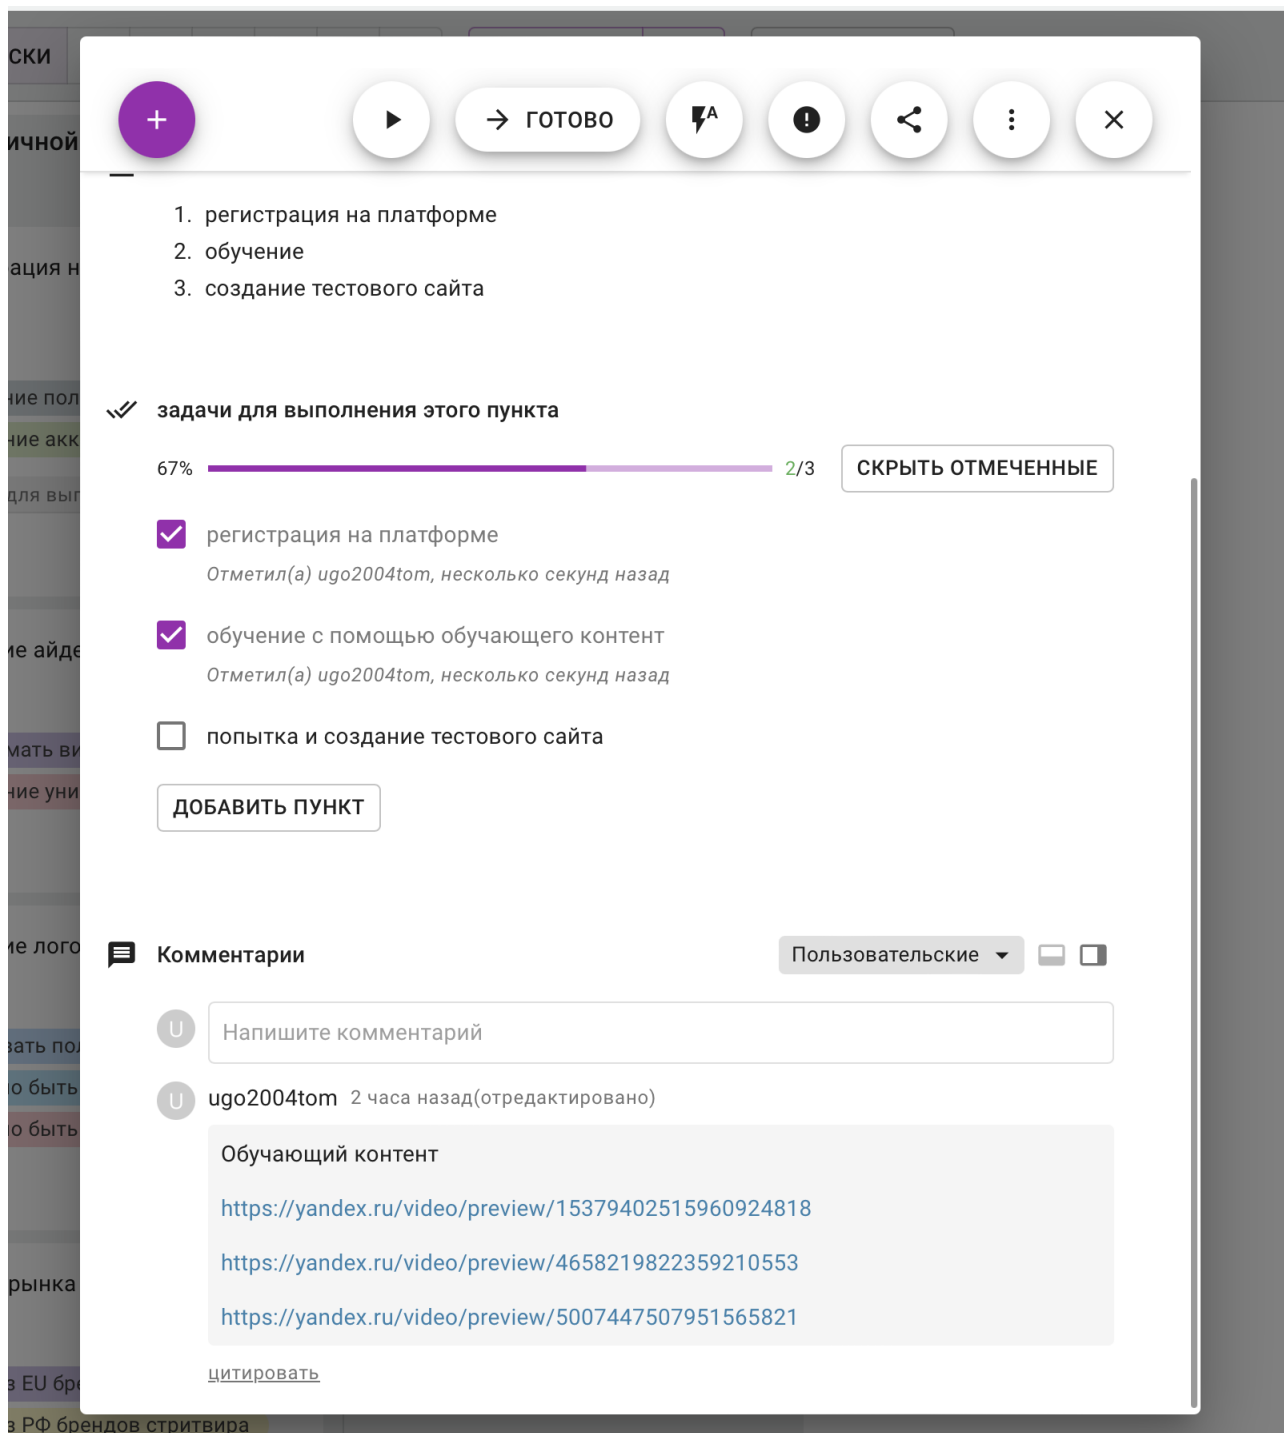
ски
ичной
ация н
ние пол
ние акк
для вы
ие айде
мать ви
ние уни
ие лого
вать по
о быть
о быть
рынка
з EU бр
з РФ брендов стритвира

+
ГОТОВО

1. регистрация на платформе
2. обучение
3. создание тестового сайта

задачи для выполнения этого пункта

67% 2/3 СКРЫТЬ ОТМЕЧЕННЫЕ

регистрация на платформе
Отметил(а) ugo2004tom, несколько секунд назад

обучение с помощью обучающего контент
Отметил(а) ugo2004tom, несколько секунд назад

попытка и создание тестового сайта

ДОБАВИТЬ ПУНКТ

Комментарии Пользовательские

U Напишите комментарий

U ugo2004tom 2 часа назад(отредактировано)

Обучающий контент

https://yandex.ru/video/preview/15379402515960924818

https://yandex.ru/video/preview/4658219822359210553

https://yandex.ru/video/preview/5007447507951565821

цитировать